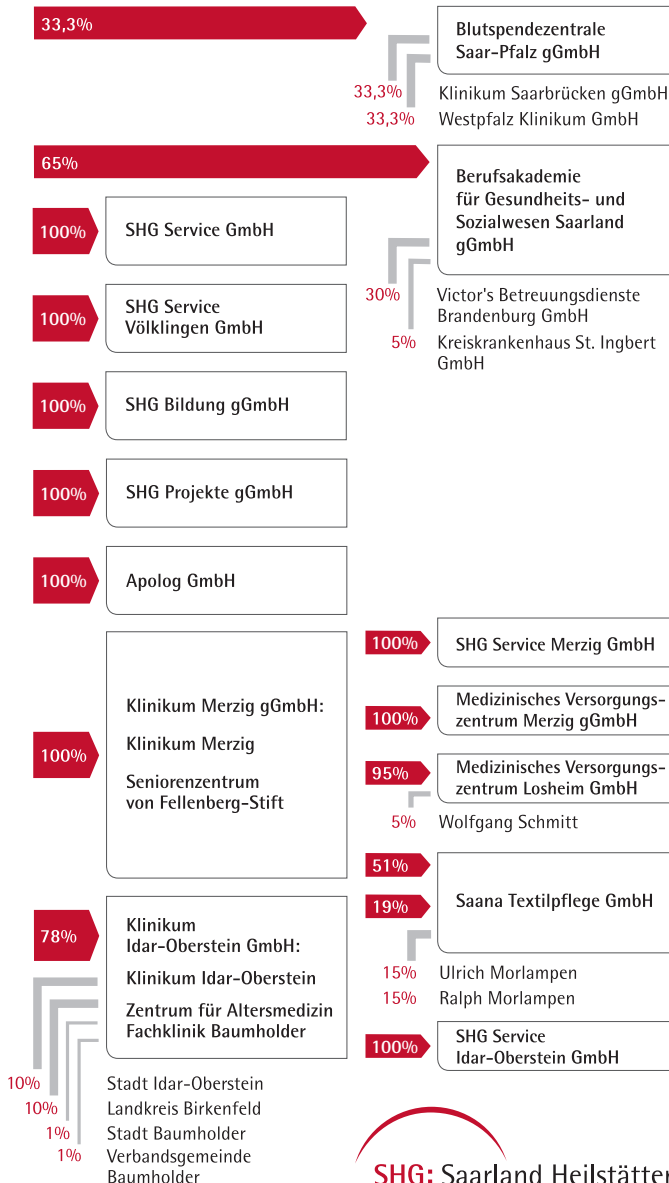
33,3%

Blutspendezentrale Saar-Pfalz gGmbH

33,3% Klinikum Saarbrücken gGmbH
33,3% Westpfalz Klinikum GmbH

65%

Berufsakademie für Gesundheits- und Sozialwesen Saarland gGmbH

30% Victor's Betreuungsdienste Brandenburg GmbH
5% Kreiskrankenhaus St. Ingbert GmbH

100% SHG Service GmbH

100% SHG Service Völklingen GmbH

100% SHG Bildung gGmbH

100% SHG Projekte gGmbH

100% Apolog GmbH

100% Klinikum Merzig gGmbH:

Klinikum Merzig

Seniorenzentrum von Fellenberg-Stift

100% SHG Service Merzig GmbH

100% Medizinisches Versorgungszentrum Merzig gGmbH

95% Medizinisches Versorgungszentrum Losheim GmbH

5% Wolfgang Schmitt

51%
19% Saana Textilpflege GmbH

15% Ulrich Morlampen
15% Ralph Morlampen

100% SHG Service Idar-Oberstein GmbH

78% Klinikum Idar-Oberstein GmbH:

Klinikum Idar-Oberstein

Zentrum für Altersmedizin Fachklinik Baumholder

10% Stadt Idar-Oberstein
10% Landkreis Birkenfeld
1% Stadt Baumholder
1% Verbandsgemeinde Baumholder

SHG: Saarland Heilstätte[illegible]